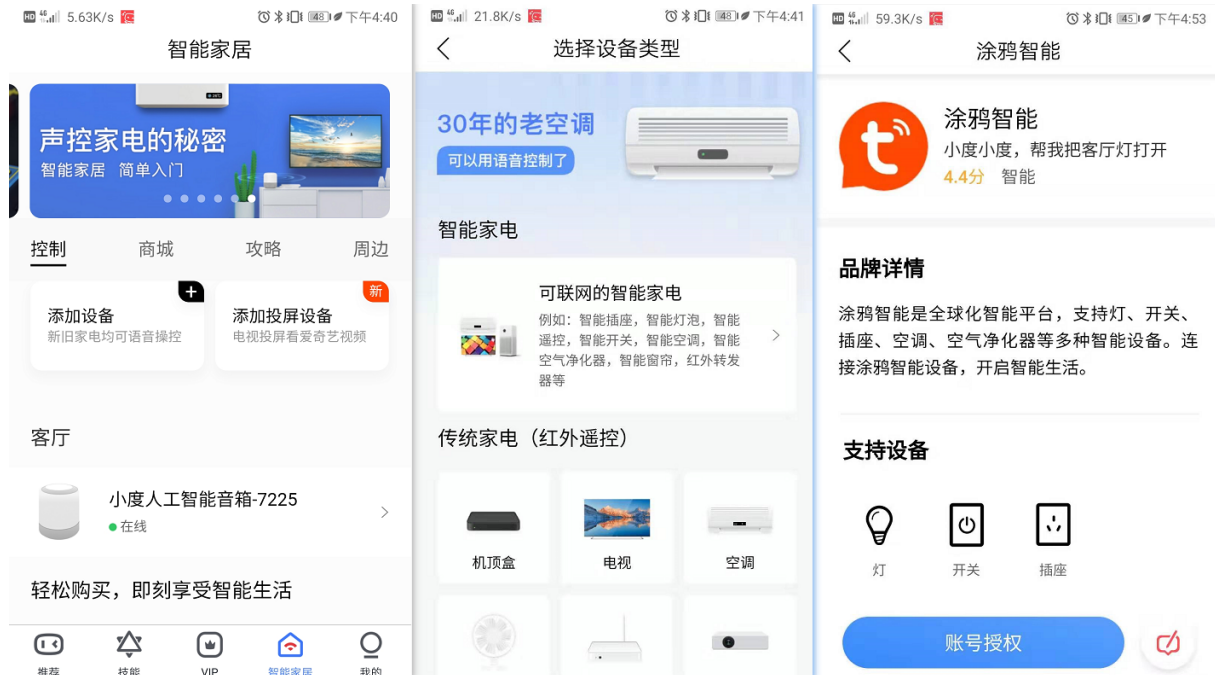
HD 4G 5.63K/s 48 下午4:40

智能家居

声控家电的秘密
智能家居 简单入门

控制 商城 攻略 周边

添加设备
新旧家电均可语音操控

新
添加投屏设备
电视投屏看爱奇艺视频

客厅

小度人工智能音箱-7225
在线

轻松购买，即刻享受智能生活

推荐 技能 VIP 智能家居 我的

HD 4G 21.8K/s 48 下午4:41

选择设备类型

30年的老空调
可以用语音控制了

智能家电

可联网的智能家电
例如：智能插座，智能灯泡，智能遥控，智能开关，智能空调，智能空气净化器，智能窗帘，红外转发器等

传统家电（红外遥控）

机顶盒 电视 空调

HD 4G 59.3K/s 45 下午4:53

涂鸦智能

涂鸦智能
小度小度，帮我把客厅灯打开
4.4分 智能

品牌详情

涂鸦智能是全球化智能平台，支持灯、开关、插座、空调、空气净化器等多种智能设备。连接涂鸦智能设备，开启智能生活。

支持设备

灯 开关 插座

账号授权